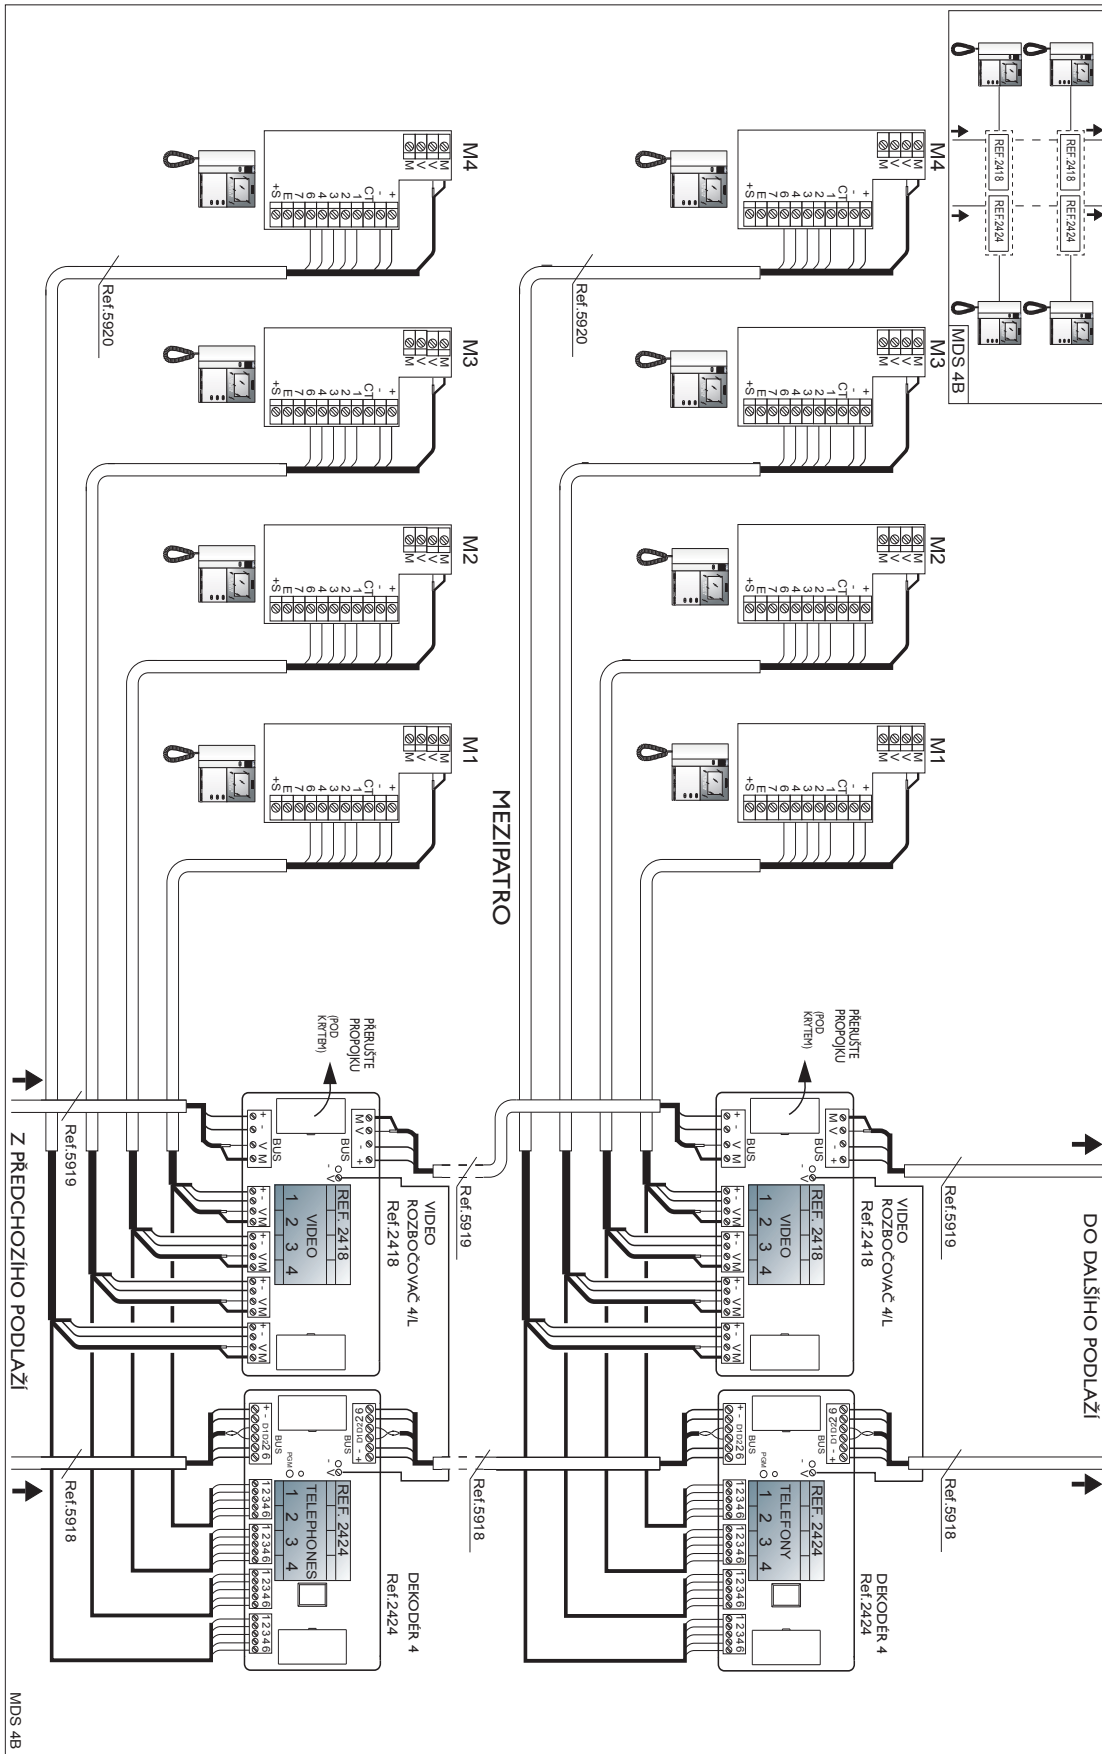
MDS 4B

REF.2418
REF.2424
REF.2418
REF.2424

M4
M3
M2
M1

M
V
-
M

+S
E
7
6
4
3
2
1
CT
-
+

Ref.5920
Ref.5920

MEZIPATRO

PŘERUŠTE PROPOJKU (POD KRYTEM)
PŘERUŠTE PROPOJKU (POD KRYTEM)

DO DALŠÍHO PODLAŽÍ

Ref.5919
VIDEO ROZBOČOVAČ 4/L Ref.2418
REF. 2418
VIDEO
1 2 3 4
BUS
+ - V M

DEKODÉR 4 Ref.2424
REF. 2424
TELEFONY
1 2 3 4
Ref.5918

Ref.5919
VIDEO ROZBOČOVAČ 4/L Ref.2418
REF. 2418
VIDEO
1 2 3 4

DEKODÉR 4 Ref.2424
REF. 2424
TELEPHONES
1 2 3 4
Ref.5918

Ref.5919
Ref.5918

Z PŘEDCHOZÍHO PODLAŽÍ

MDS 4B